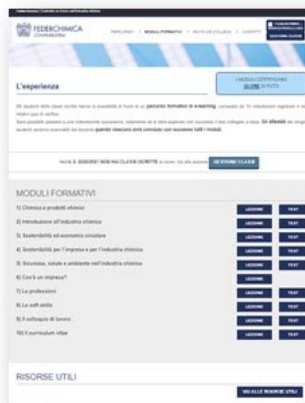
FEDERCHIMICA
CONFINDUSTRIA

PERCORSO | MODULI FORMATIVI | INVITO AI COLLEGHI | CONTATTI

GESTIONE CLASSI

L'esperienza

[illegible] percorso formativo in e-learning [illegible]

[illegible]

GESTIONE CLASSI

MODULI FORMATIVI

| | | |
|---|---|---|
| 1) Chimica e prodotti chimici | LEZIONE | TEST |
| 2) Introduzione all'industria chimica | LEZIONE | TEST |
| 3) Sostenibilità ed economia circolare | LEZIONE | TEST |
| 4) Sostenibilità per l'impresa e per l'industria chimica | LEZIONE | TEST |
| 5) Sicurezza, salute e ambiente nell'industria chimica | LEZIONE | TEST |
| 6) Cos'è un impresa? | LEZIONE | |
| 7) Le professioni | LEZIONE | TEST |
| 8) Le soft skills | LEZIONE | TEST |
| 9) Il colloquio di lavoro | LEZIONE | TEST |
| 10) Il curriculum vitae | LEZIONE | TEST |

RISORSE UTILI

VAI ALLE RISORSE UTILI